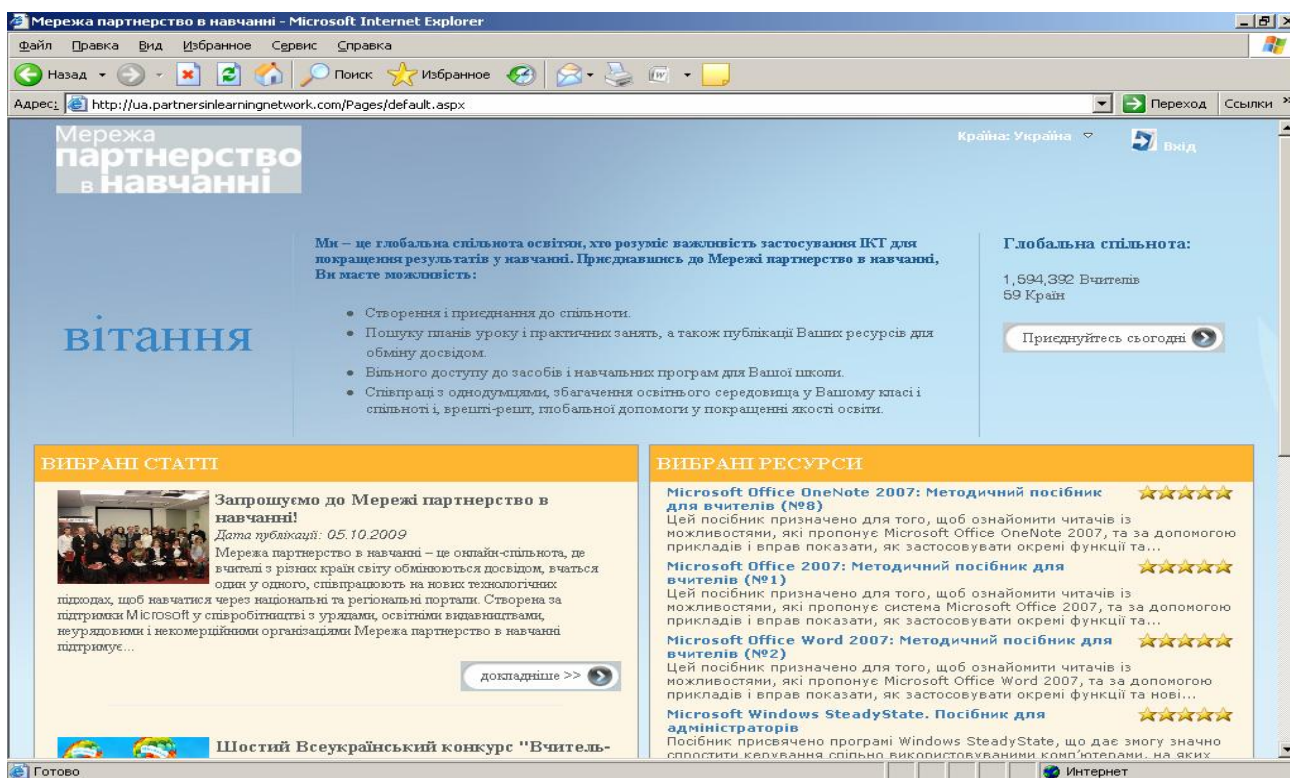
Мережа партнерство в навчанні - Microsoft Internet Explorer

Файл Правка Вид Избранное Сервис Справка

Назад Поиск Избранное

Адрес: http://ua.partnersinlearningnetwork.com/Pages/default.aspx Переход Ссылки

Мережа партнерство в навчанні

Країна: Україна Вхід

вітання

Ми – це глобальна спільнота освітян, хто розуміє важливість застосування ІКТ для покращення результатів у навчанні. Приєднавшись до Мережі партнерство в навчанні, Ви маєте можливість:

• Створення і приєднання до спільноти.
• Пошуку планів уроку і практичних занять, а також публікації Ваших ресурсів для обміну досвідом.
• Вільного доступу до засобів і навчальних програм для Вашої школи.
• Співпраці з однодумцями, збагачення освітнього середовища у Вашому класі і спільноті і, врешті-решт, глобальної допомоги у покращенні якості освіти.

Глобальна спільнота:

1,594,392 Вчителів
59 Країн

Приєднуйтесь сьогодні

ВИБРАНІ СТАТТІ

Запрошуємо до Мережі партнерство в навчанні!

Дата публікації: 05.10.2009

Мережа партнерство в навчанні – це онлайн-спільнота, де вчителі з різних країн світу обмінюються досвідом, вчаться один у одного, співпрацюють на нових технологічних підходах, щоб навчатися через національні та регіональні портали. Створена за підтримки Microsoft у співробітництві з урядами, освітніми видавництвами, неурядовими і некомерційними організаціями Мережа партнерство в навчанні підтримує...

докладніше >>

Шостий Всеукраїнський конкурс "Вчитель-

ВИБРАНІ РЕСУРСИ

Microsoft Office OneNote 2007: Методичний посібник для вчителів (№8)
Цей посібник призначено для того, щоб ознайомити читачів із можливостями, які пропонує Microsoft Office OneNote 2007, та за допомогою прикладів і вправ показати, як застосовувати окремі функції та...

Microsoft Office 2007: Методичний посібник для вчителів (№1)
Цей посібник призначено для того, щоб ознайомити читачів із можливостями, які пропонує система Microsoft Office 2007, та за допомогою прикладів і вправ показати, як застосовувати окремі функції та...

Microsoft Office Word 2007: Методичний посібник для вчителів (№2)
Цей посібник призначено для того, щоб ознайомити читачів із можливостями, які пропонує Microsoft Office Word 2007, та за допомогою прикладів і вправ показати, як застосовувати окремі функції та нові...

Microsoft Windows SteadyState. Посібник для адміністраторів
Посібник присвячено програмі Windows SteadyState, що дає змогу значно спростити керування спільно використовуваними комп'ютерами, на яких

Готово Интернет